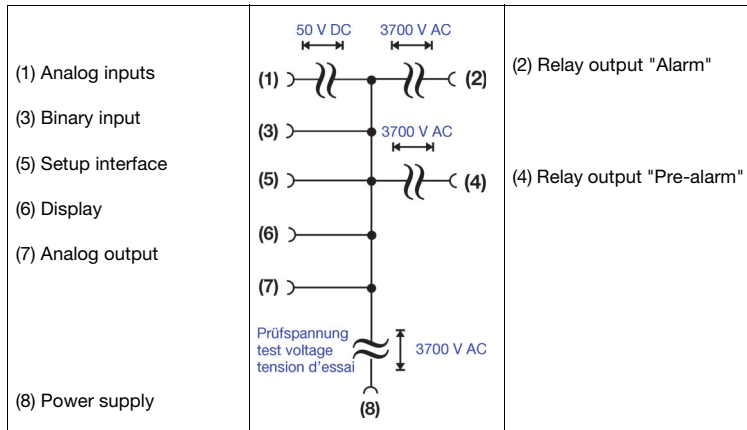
| | | |
|---|---|---|
| (1) Analog inputs<br>(3) Binary input<br>(5) Setup interface<br>(6) Display<br>(7) Analog output<br>(8) Power supply | 50 V DC 3700 V AC<br>(1) (2)<br>(3) 3700 V AC<br>(5) (4)<br>(6)<br>(7)<br>Prüfspannung test voltage tension d'essai 3700 V AC<br>(8) | (2) Relay output "Alarm"<br>(4) Relay output "Pre-alarm" |